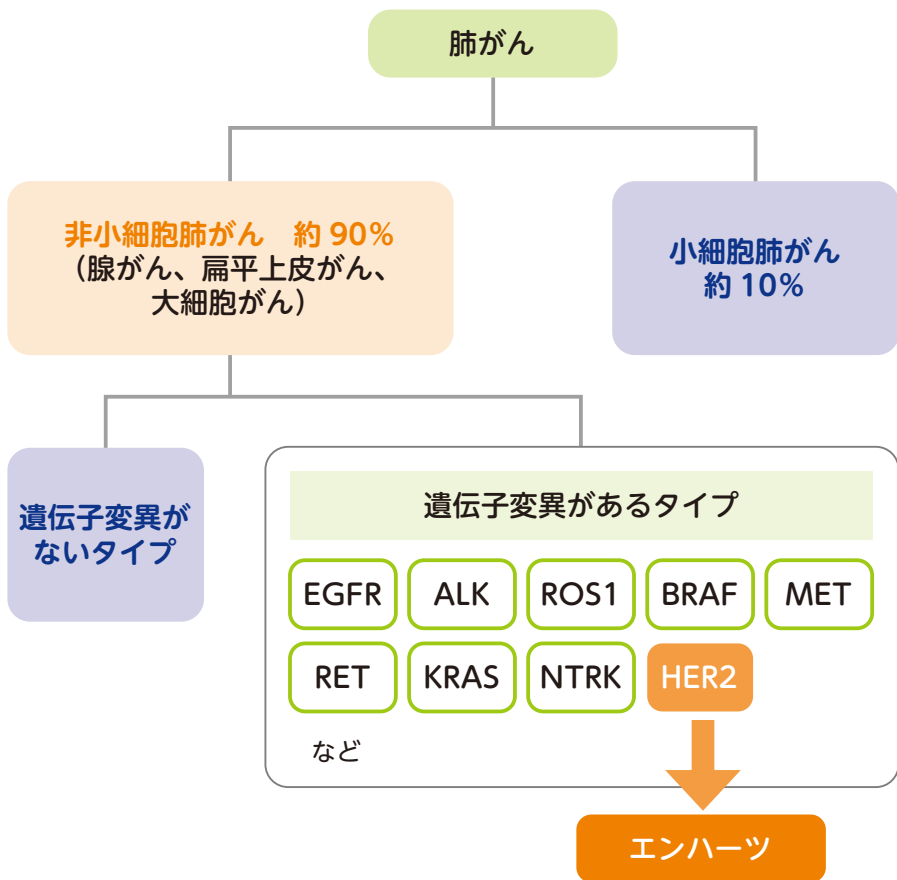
肺がん

非小細胞肺がん　約 90%
（腺がん、扁平上皮がん、大細胞がん）

小細胞肺がん
約 10%

遺伝子変異がないタイプ

遺伝子変異があるタイプ

EGFR

ALK

ROS1

BRAF

MET

RET

KRAS

NTRK

HER2

など

エンハーツ